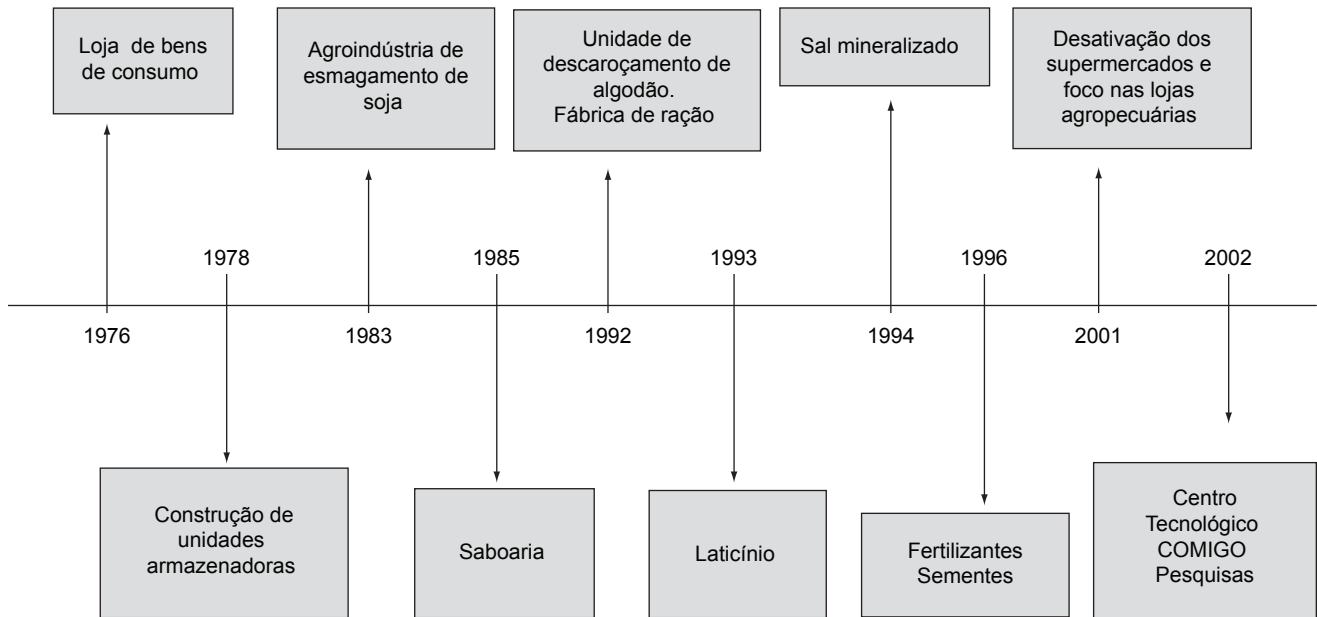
Loja de bens de consumo

Agroindústria de esmagamento de soja

Unidade de descaroçamento de algodão.
Fábrica de ração

Sal mineralizado

Desativação dos supermercados e foco nas lojas agropecuárias

1978

1985

1993

1996

2002

1976

1983

1992

1994

2001

Construção de unidades armazenadoras

Saboaria

Laticínio

Fertilizantes
Sementes

Centro Tecnológico COMIGO Pesquisas